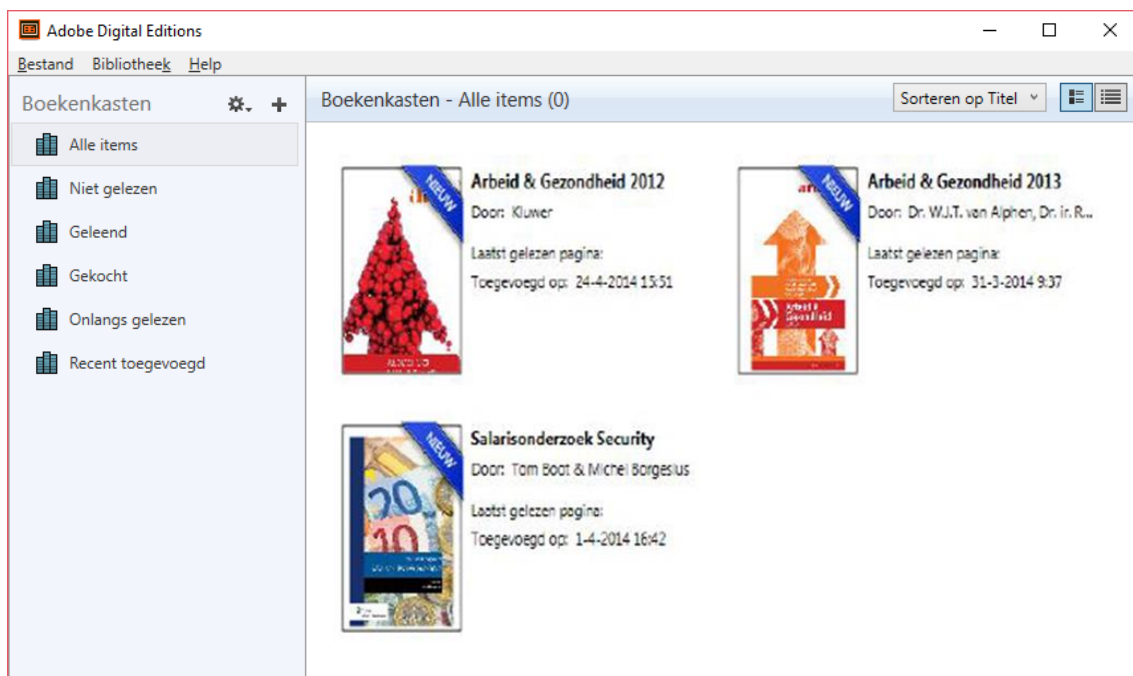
Adobe Digital Editions

Bestand Bibliotheek Help

Boekenkasten

Alle items

Niet gelezen

Geleend

Gekocht

Onlangs gelezen

Recent toegevoegd

Boekenkasten - Alle items (0)

Sorteren op Titel

NIEUW

Arbeid & Gezondheid 2012

Door: Kluwer

Laatst gelezen pagina:

Toegevoegd op: 24-4-2014 15:51

NIEUW

Arbeid & Gezondheid 2013

Door: Dr. W.J.T. van Alphen, Dr. ir. R...

Laatst gelezen pagina:

Toegevoegd op: 31-3-2014 9:37

NIEUW

Salarisonderzoek Security

Door: Tom Boot & Michel Borgesius

Laatst gelezen pagina:

Toegevoegd op: 1-4-2014 16:42